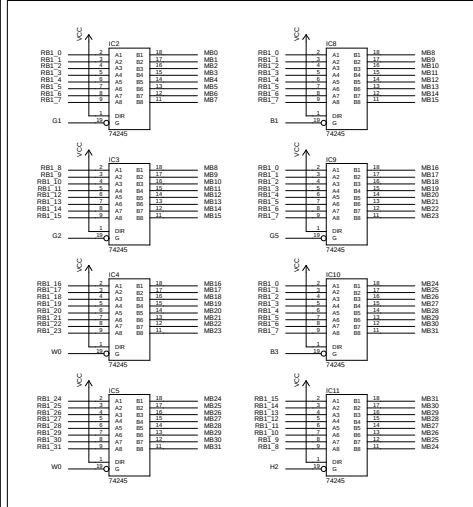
VCC
IC2
RB1_0 2 A1 B1 18 MB0
RB1_1 3 A2 B2 17 MB1
RB1_2 4 A3 B3 16 MB2
RB1_3 5 A4 B4 15 MB3
RB1_4 6 A5 B5 14 MB4
RB1_5 7 A6 B6 13 MB5
RB1_6 8 A7 B7 12 MB6
RB1_7 9 A8 B8 11 MB7
1 DIR
G1 19 G
74245

VCC
IC8
RB1_0 2 A1 B1 18 MB8
RB1_1 3 A2 B2 17 MB9
RB1_2 4 A3 B3 16 MB10
RB1_3 5 A4 B4 15 MB11
RB1_4 6 A5 B5 14 MB12
RB1_5 7 A6 B6 13 MB13
RB1_6 8 A7 B7 12 MB14
RB1_7 9 A8 B8 11 MB15
1 DIR
B1 19 G
74245

VCC
IC3
RB1_8 2 A1 B1 18 MB8
RB1_9 3 A2 B2 17 MB9
RB1_10 4 A3 B3 16 MB10
RB1_11 5 A4 B4 15 MB11
RB1_12 6 A5 B5 14 MB12
RB1_13 7 A6 B6 13 MB13
RB1_14 8 A7 B7 12 MB14
RB1_15 9 A8 B8 11 MB15
1 DIR
G2 19 G
74245

VCC
IC9
RB1_0 2 A1 B1 18 MB16
RB1_1 3 A2 B2 17 MB17
RB1_2 4 A3 B3 16 MB18
RB1_3 5 A4 B4 15 MB19
RB1_4 6 A5 B5 14 MB20
RB1_5 7 A6 B6 13 MB21
RB1_6 8 A7 B7 12 MB22
RB1_7 9 A8 B8 11 MB23
1 DIR
G5 19 G
74245

VCC
IC4
RB1_16 2 A1 B1 18 MB16
RB1_17 3 A2 B2 17 MB17
RB1_18 4 A3 B3 16 MB18
RB1_19 5 A4 B4 15 MB19
RB1_20 6 A5 B5 14 MB20
RB1_21 7 A6 B6 13 MB21
RB1_22 8 A7 B7 12 MB22
RB1_23 9 A8 B8 11 MB23
1 DIR
W0 19 G
74245

VCC
IC10
RB1_0 2 A1 B1 18 MB24
RB1_1 3 A2 B2 17 MB25
RB1_2 4 A3 B3 16 MB26
RB1_3 5 A4 B4 15 MB27
RB1_4 6 A5 B5 14 MB28
RB1_5 7 A6 B6 13 MB29
RB1_6 8 A7 B7 12 MB30
RB1_7 9 A8 B8 11 MB31
1 DIR
B3 19 G
74245

VCC
IC5
RB1_24 2 A1 B1 18 MB24
RB1_25 3 A2 B2 17 MB25
RB1_26 4 A3 B3 16 MB26
RB1_27 5 A4 B4 15 MB27
RB1_28 6 A5 B5 14 MB28
RB1_29 7 A6 B6 13 MB29
RB1_30 8 A7 B7 12 MB30
RB1_31 9 A8 B8 11 MB31
1 DIR
W0 19 G
74245

VCC
IC11
RB1_15 2 A1 B1 18 MB31
RB1_14 3 A2 B2 17 MB30
RB1_13 4 A3 B3 16 MB29
RB1_12 5 A4 B4 15 MB28
RB1_11 6 A5 B5 14 MB27
RB1_10 7 A6 B6 13 MB26
RB1_9 8 A7 B7 12 MB25
RB1_8 9 A8 B8 11 MB24
1 DIR
H2 19 G
74245